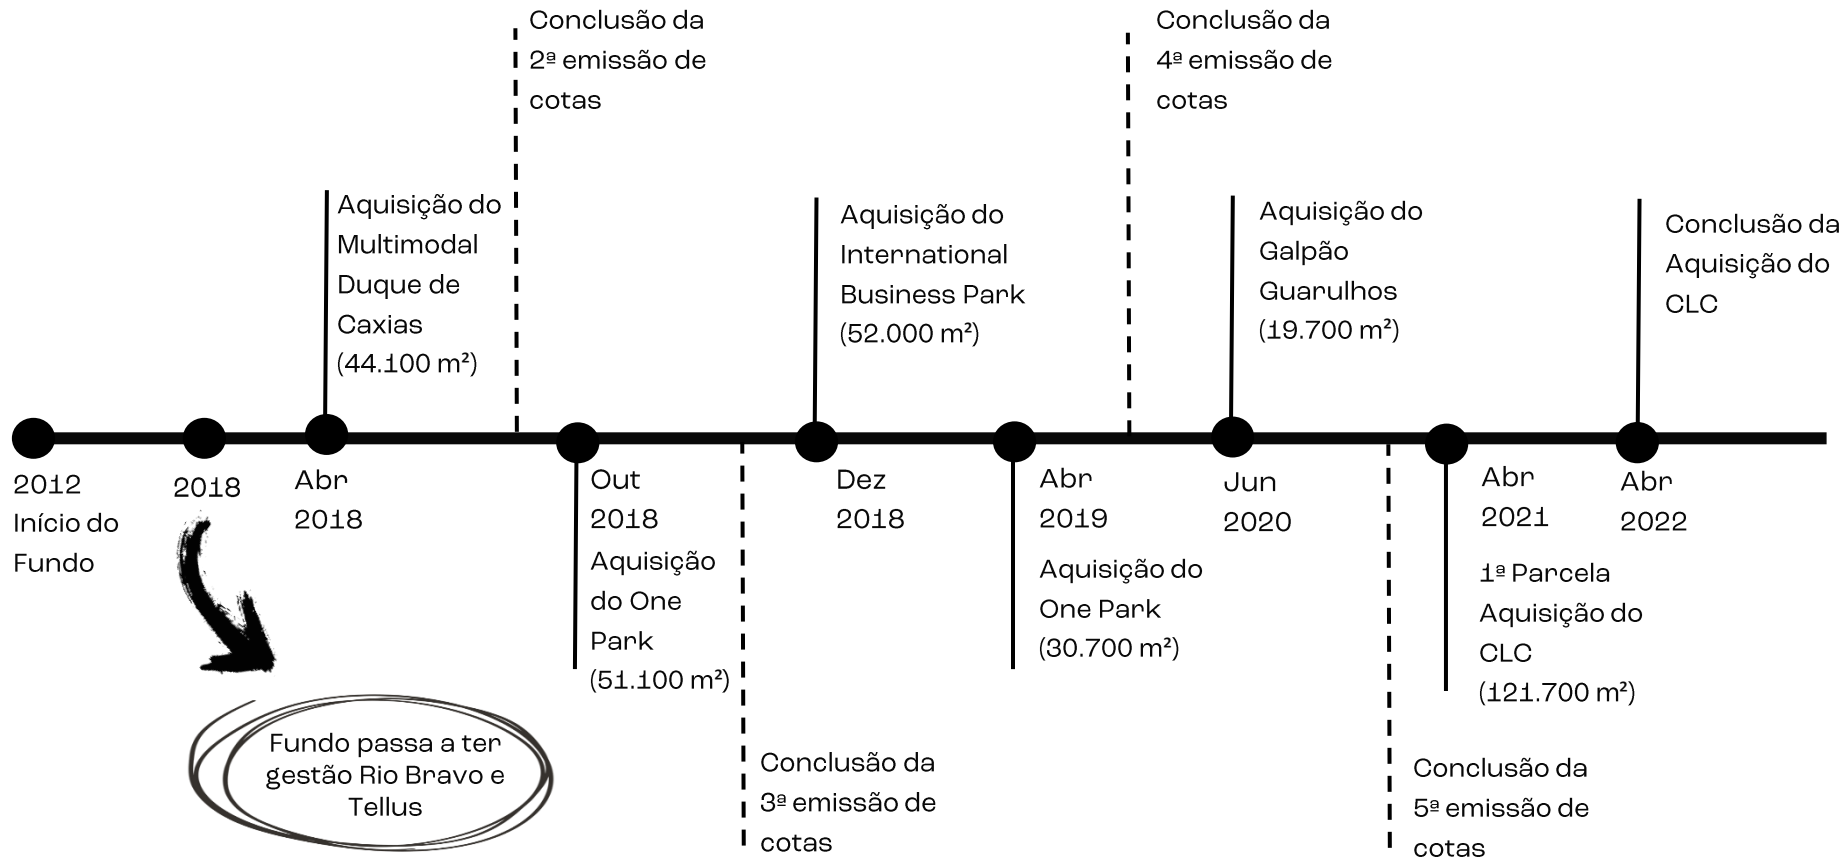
Conclusão da 2ª emissão de cotas

Conclusão da 4ª emissão de cotas

Aquisição do Multimodal Duque de Caxias (44.100 m²)

Aquisição do International Business Park (52.000 m²)

Aquisição do Galpão Guarulhos (19.700 m²)

Conclusão da Aquisição do CLC

2012 Início do Fundo

2018

Fundo passa a ter gestão Rio Bravo e Tellus

Abr 2018

Out 2018 Aquisição do One Park (51.100 m²)

Conclusão da 3ª emissão de cotas

Dez 2018

Abr 2019 Aquisição do One Park (30.700 m²)

Jun 2020

Conclusão da 5ª emissão de cotas

Abr 2021 1ª Parcela Aquisição do CLC (121.700 m²)

Abr 2022